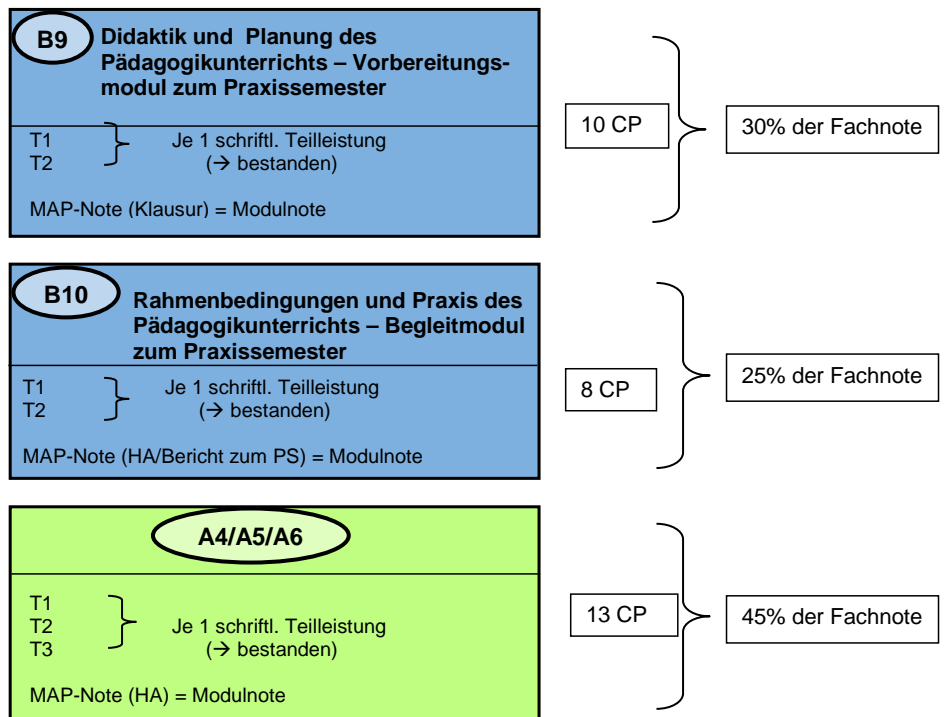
B9

Didaktik und Planung des Pädagogikunterrichts – Vorbereitungsmodul zum Praxissemester

T1
T2

Je 1 schriftl. Teilleistung
(→ bestanden)

MAP-Note (Klausur) = Modulnote

10 CP

30% der Fachnote

B10

Rahmenbedingungen und Praxis des Pädagogikunterrichts – Begleitmodul zum Praxissemester

T1
T2

Je 1 schriftl. Teilleistung
(→ bestanden)

MAP-Note (HA/Bericht zum PS) = Modulnote

8 CP

25% der Fachnote

A4/A5/A6

T1
T2
T3

Je 1 schriftl. Teilleistung
(→ bestanden)

MAP-Note (HA) = Modulnote

13 CP

45% der Fachnote